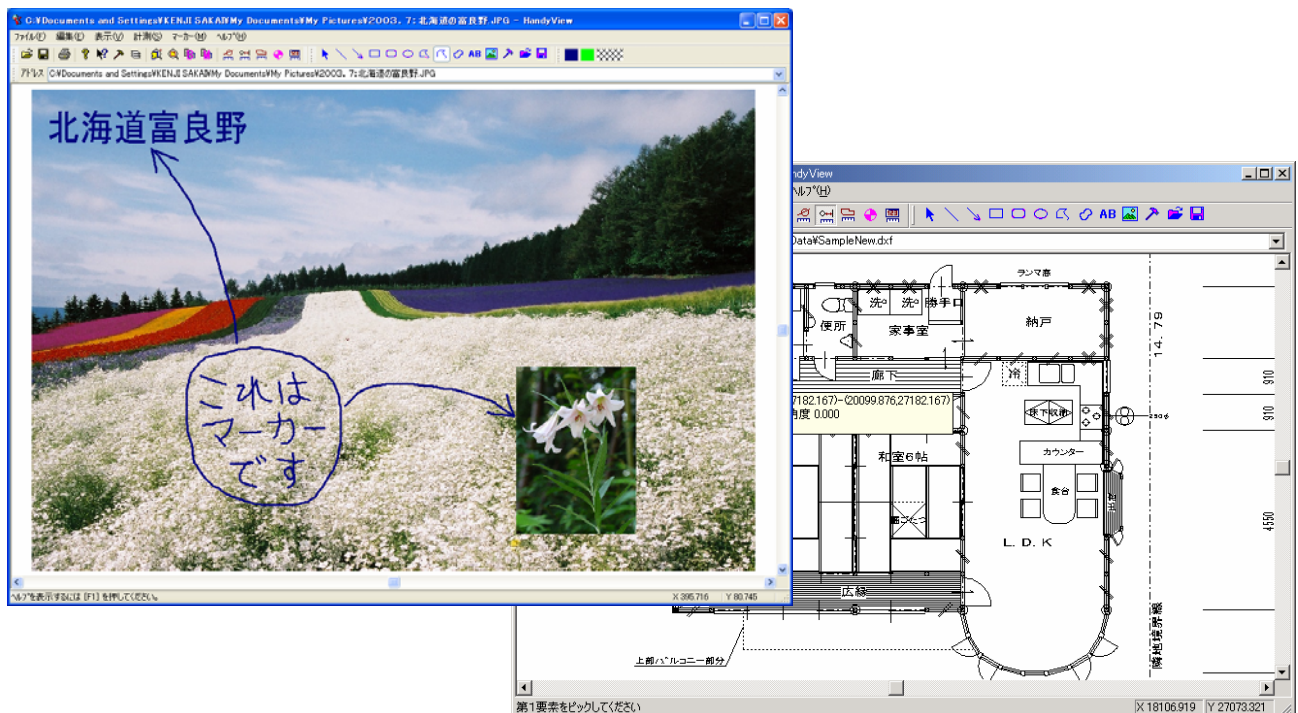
C:¥Documents and Settings¥KENJI SAKAI¥My Documents¥My Pictures¥2003. 7: 北海道の富良野.JPG - HandyView

ファイル(F) 編集(E) 表示(V) 計測(S) マーカー(M) ヘルプ(H)

アドレス C:¥Documents and Settings¥KENJI SAKAI¥My Documents¥My Pictures¥2003. 7: 北海道の富良野.JPG

北海道富良野

これはマーカーです

ヘルプを表示するには [F1] を押してください。

X 395.716 Y 80.745

ndyView

ヘルプ(H)

Data¥SampleNew.dxf

ランマ素

洗 洗 勝手口

便所

家事室

納戸

14.79

廊下

冷

7182.167)-(20099.876,27182.167)

角度 0.000

床下収納

910

910

和室6帖

カウンター

食台

4550

L. D. K

広縁

上部バルコニー部分

隣地境界線

第1要素をピックしてください

X 18106.919 Y 27073.321